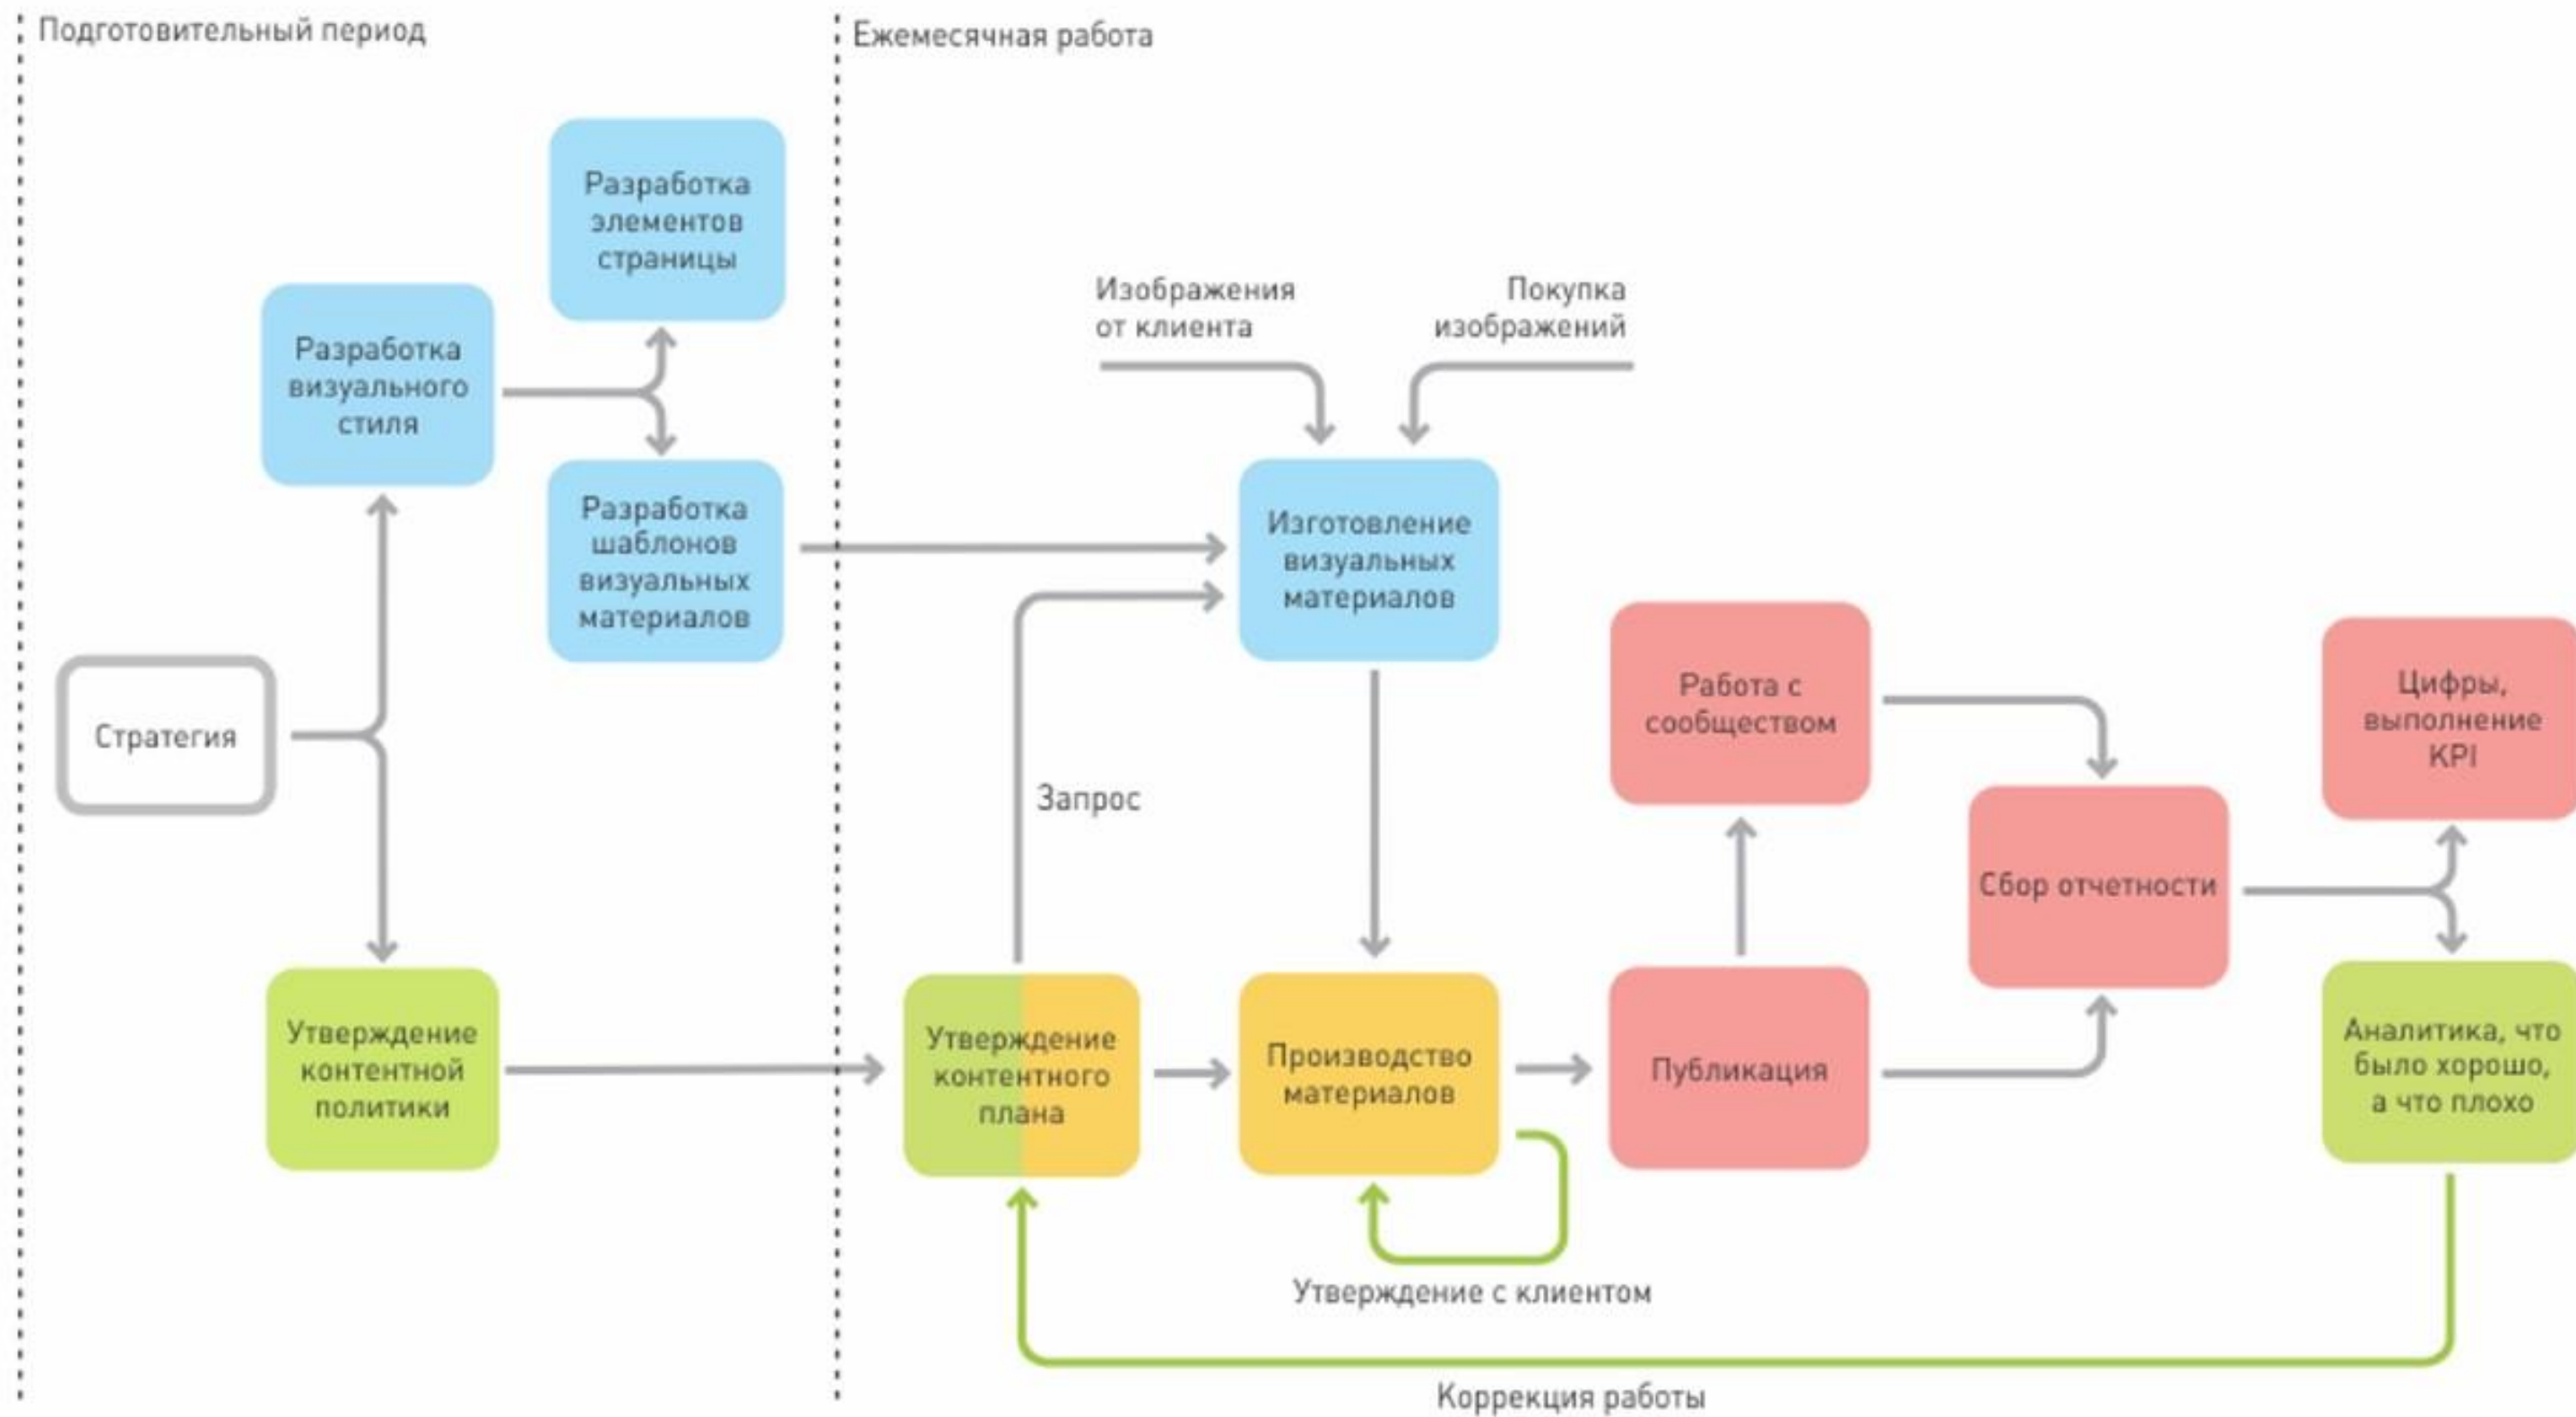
Подготовительный период

Ежемесячная работа

Разработка элементов страницы

Разработка визуального стиля

Разработка шаблонов визуальных материалов

Стратегия

Утверждение контентной политики

Изображения от клиента

Покупка изображений

Изготовление визуальных материалов

Запрос

Утверждение контентного плана

Производство материалов

Утверждение с клиентом

Работа с сообществом

Публикация

Сбор отчетности

Цифры, выполнение KPI

Аналитика, что было хорошо, а что плохо

Коррекция работы